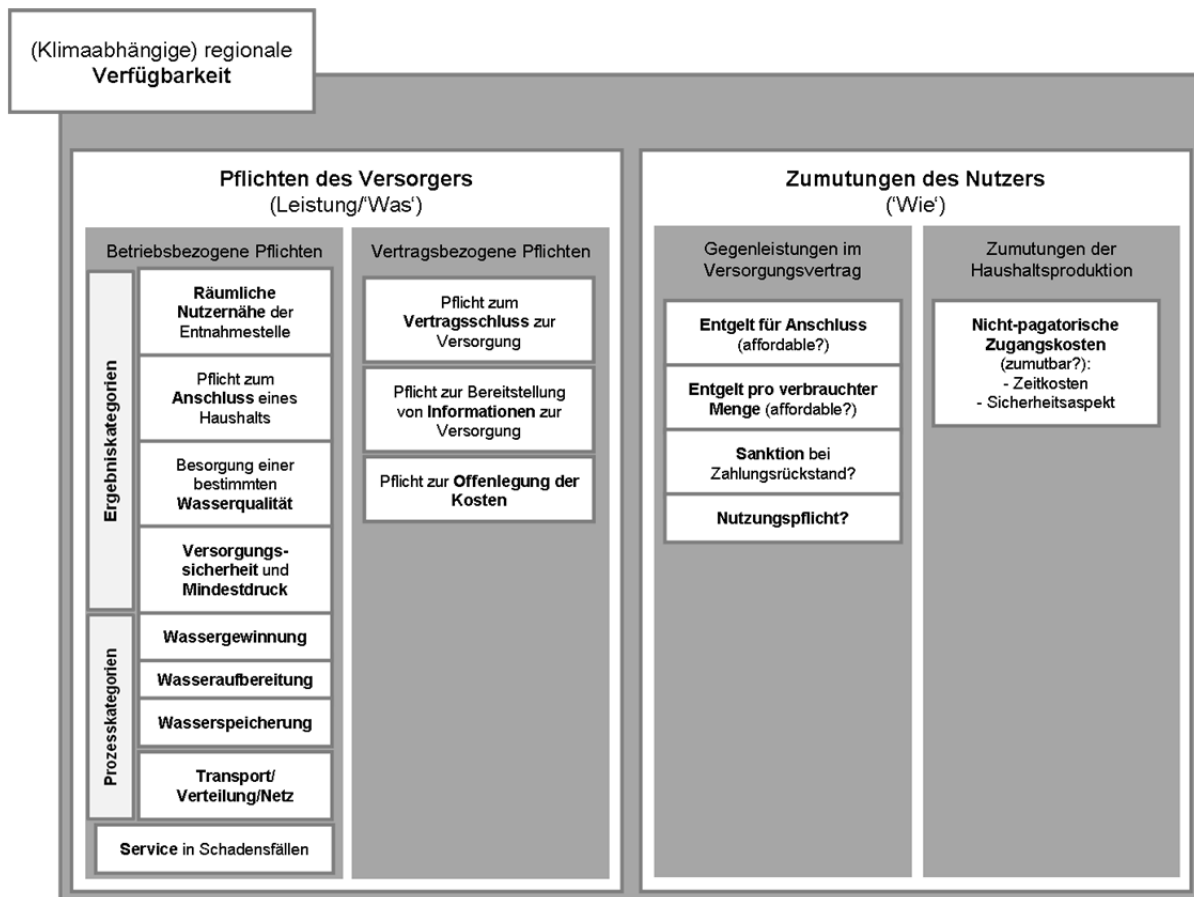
(Klimaabhängige) regionale **Verfügbarkeit**

**Pflichten des Versorgers**
(Leistung/'Was')

Betriebsbezogene Pflichten

Ergebniskategorien

**Räumliche Nutzernähe** der Entnahmestelle

Pflicht zum **Anschluss** eines Haushalts

Besorgung einer bestimmten **Wasserqualität**

**Versorgungssicherheit** und **Mindestdruck**

Prozesskategorien

**Wassergewinnung**

**Wasseraufbereitung**

**Wasserspeicherung**

**Transport/ Verteilung/Netz**

**Service** in Schadensfällen

Vertragsbezogene Pflichten

Pflicht zum **Vertragsschluss** zur Versorgung

Pflicht zur Bereitstellung von **Informationen** zur Versorgung

Pflicht zur **Offenlegung der Kosten**

**Zumutungen des Nutzers**
('Wie')

Gegenleistungen im Versorgungsvertrag

**Entgelt für Anschluss** (affordable?)

**Entgelt pro verbrauchter Menge** (affordable?)

**Sanktion** bei Zahlungsrückstand?

**Nutzungspflicht?**

Zumutungen der Haushaltsproduktion

**Nicht-pagatorische Zugangskosten** (zumutbar?):
- Zeitkosten
- Sicherheitsaspekt